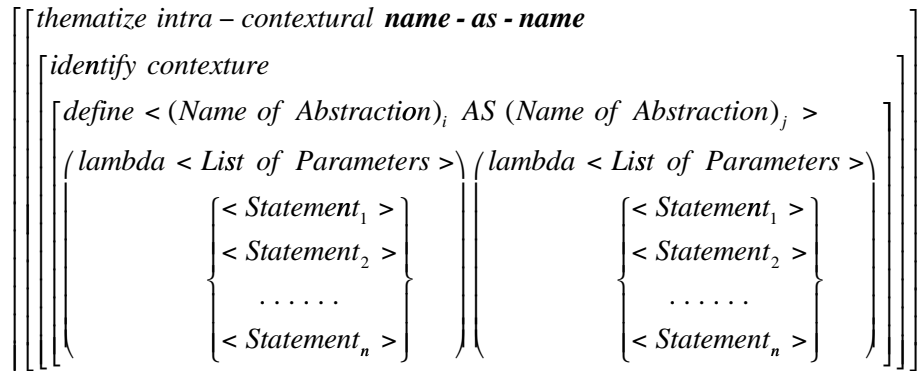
$\left[\left[\begin{array}{l} \textit{thematize intra} - \textit{contextural } \boldsymbol{name\text{-}as\text{-}name} \\ \left[\begin{array}{l} \textit{identify contexture} \\ \left[\begin{array}{l} \textit{define} < (\textit{Name of Abstraction})_i \textit{ AS } (\textit{Name of Abstraction})_j > \\ \left(\begin{array}{l} \textit{lambda} < \textit{List of Parameters} > \\ \left\{\begin{array}{l} < \textit{Statement}_1 > \\ < \textit{Statement}_2 > \\ \ldots\ldots \\ < \textit{Statement}_n > \end{array}\right\} \end{array}\right) \left(\begin{array}{l} \textit{lambda} < \textit{List of Parameters} > \\ \left\{\begin{array}{l} < \textit{Statement}_1 > \\ < \textit{Statement}_2 > \\ \ldots\ldots \\ < \textit{Statement}_n > \end{array}\right\} \end{array}\right) \end{array}\right] \end{array}\right] \end{array}\right]\right]$